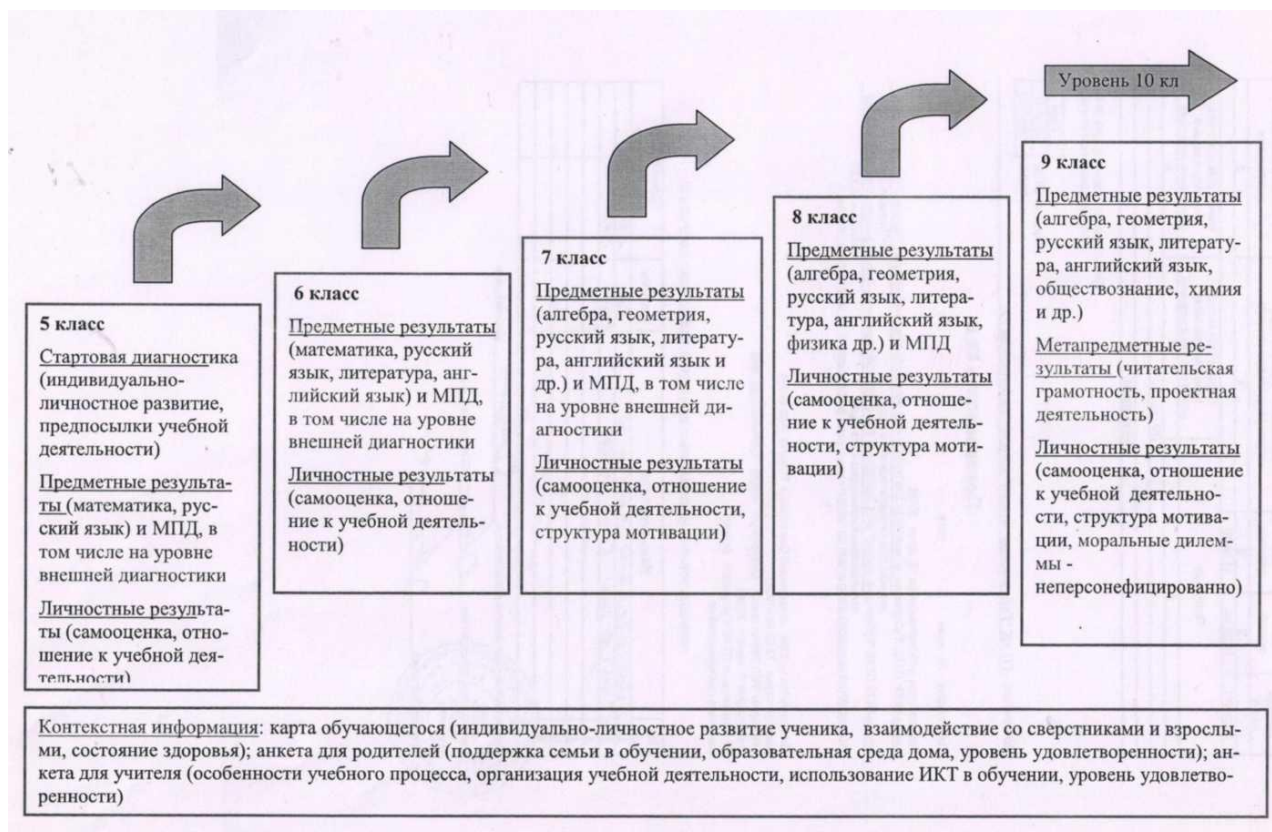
Уровень 10 кл

5 класс

Стартовая диагностика (индивидуально-личностное развитие, предпосылки учебной деятельности)

Предметные результаты (математика, русский язык) и МПД, в том числе на уровне внешней диагностики

Личностные результаты (самооценка, отношение к учебной деятельности)

6 класс

Предметные результаты (математика, русский язык, литература, английский язык) и МПД, в том числе на уровне внешней диагностики

Личностные результаты (самооценка, отношение к учебной деятельности)

7 класс

Предметные результаты (алгебра, геометрия, русский язык, литература, английский язык и др.) и МПД, в том числе на уровне внешней диагностики

Личностные результаты (самооценка, отношение к учебной деятельности, структура мотивации)

8 класс

Предметные результаты (алгебра, геометрия, русский язык, литература, английский язык, физика др.) и МПД

Личностные результаты (самооценка, отношение к учебной деятельности, структура мотивации)

9 класс

Предметные результаты (алгебра, геометрия, русский язык, литература, английский язык, обществознание, химия и др.)

Метапредметные результаты (читательская грамотность, проектная деятельность)

Личностные результаты (самооценка, отношение к учебной деятельности, структура мотивации, моральные дилеммы - неперсонефицированно)

Контекстная информация: карта обучающегося (индивидуально-личностное развитие ученика, взаимодействие со сверстниками и взрослыми, состояние здоровья); анкета для родителей (поддержка семьи в обучении, образовательная среда дома, уровень удовлетворенности); анкета для учителя (особенности учебного процесса, организация учебной деятельности, использование ИКТ в обучении, уровень удовлетворенности)